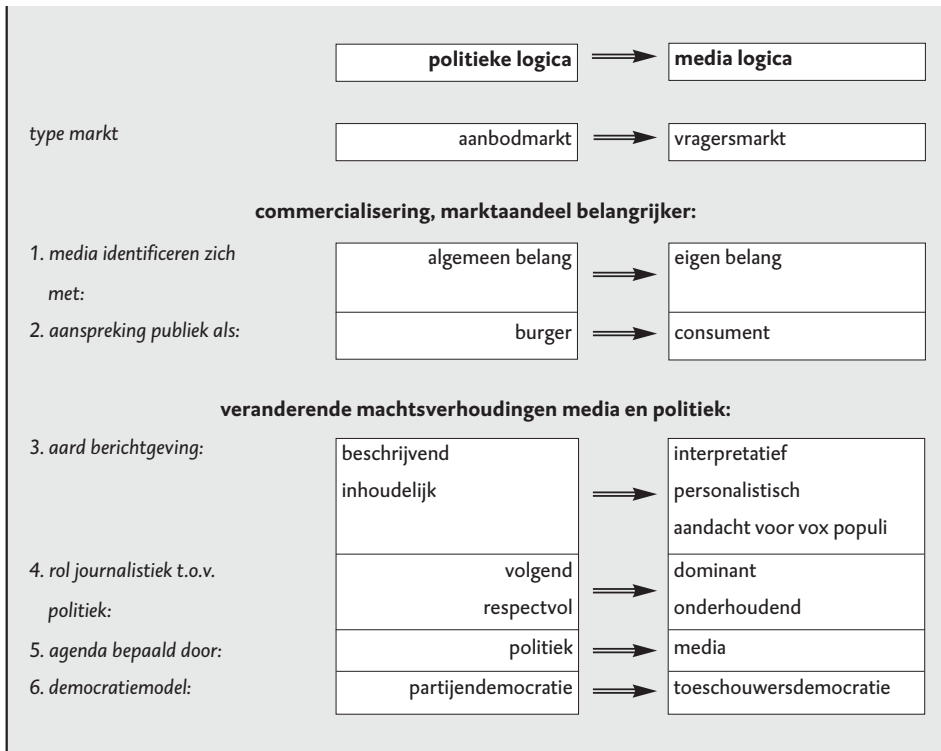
politieke logica → media logica

type markt
aanbodmarkt → vragersmarkt

commercialisering, marktaandeel belangrijker:

1. media identificeren zich met:
algemeen belang → eigen belang

2. aanspreking publiek als:
burger → consument

veranderende machtsverhoudingen media en politiek:

3. aard berichtgeving:
beschrijvend
inhoudelijk
→
interpretatief
personalistisch
aandacht voor vox populi

4. rol journalistiek t.o.v. politiek:
volgend
respectvol
→
dominant
onderhoudend

5. agenda bepaald door:
politiek → media

6. democratiemodel:
partijendemocratie → toeschouwersdemocratie